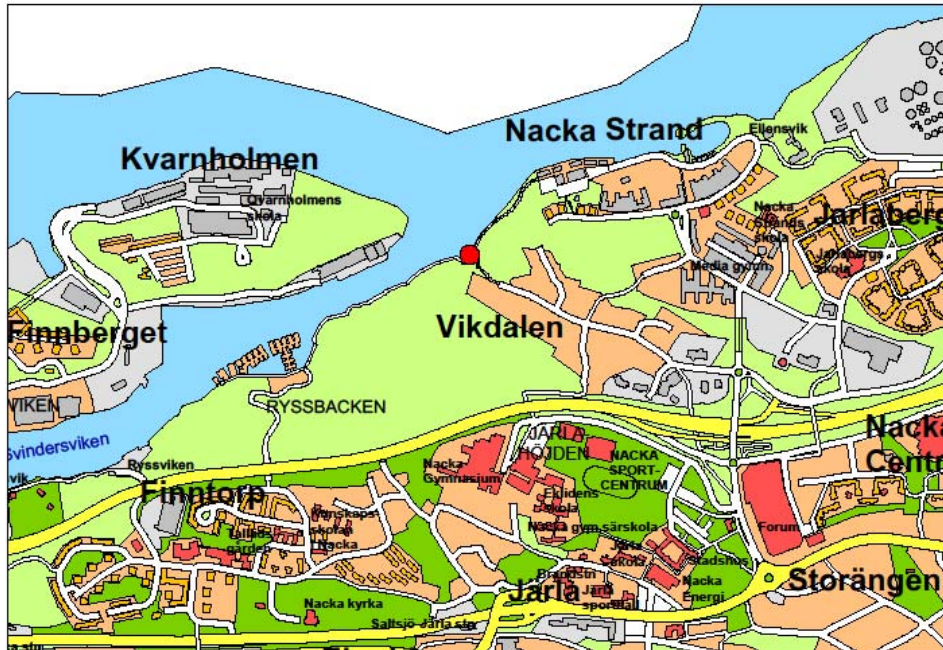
Nacka Strand
Ellensvik
Kvarnholmen
Kvarnholmens skola
Nacka
Jarlaberg
Jarlabergs skola
Media gymn.
Finnberget
Vikdalen
VIKEN
RYSSBACKEN
Svindersviken
Ryssviken
vik
Nacka
Centr
JARLA HÖJDEN
NACKA SPORT-CENTRUM
Nacka Gymnasium
Finntorp
Vänskaps skolan
Nacka
Eklidens skola
Nacka gym särskola
Forum
Stadshus
Nacka Energi
Storängen
Jarla
Nacka kyrka
Saltsjö-Järla sta